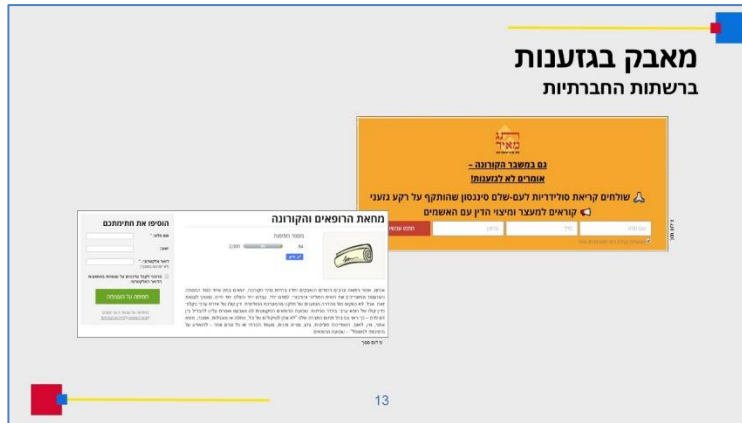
מאבק בגזענות
ברשתות החברתיות

גם במשבר הקורונה –
אומרים לא לגזענות!

🙏 שולחים קריאת סולידריות לעם-שלם סינגסון שהותקף על רקע גזעני
📢 קוראים למעצר ומיצוי הדין עם האשמים

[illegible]

מחאת הרופאים והקורונה

הוסיפו את חתימתכם

הוסיפו את חתימתכם

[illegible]

13